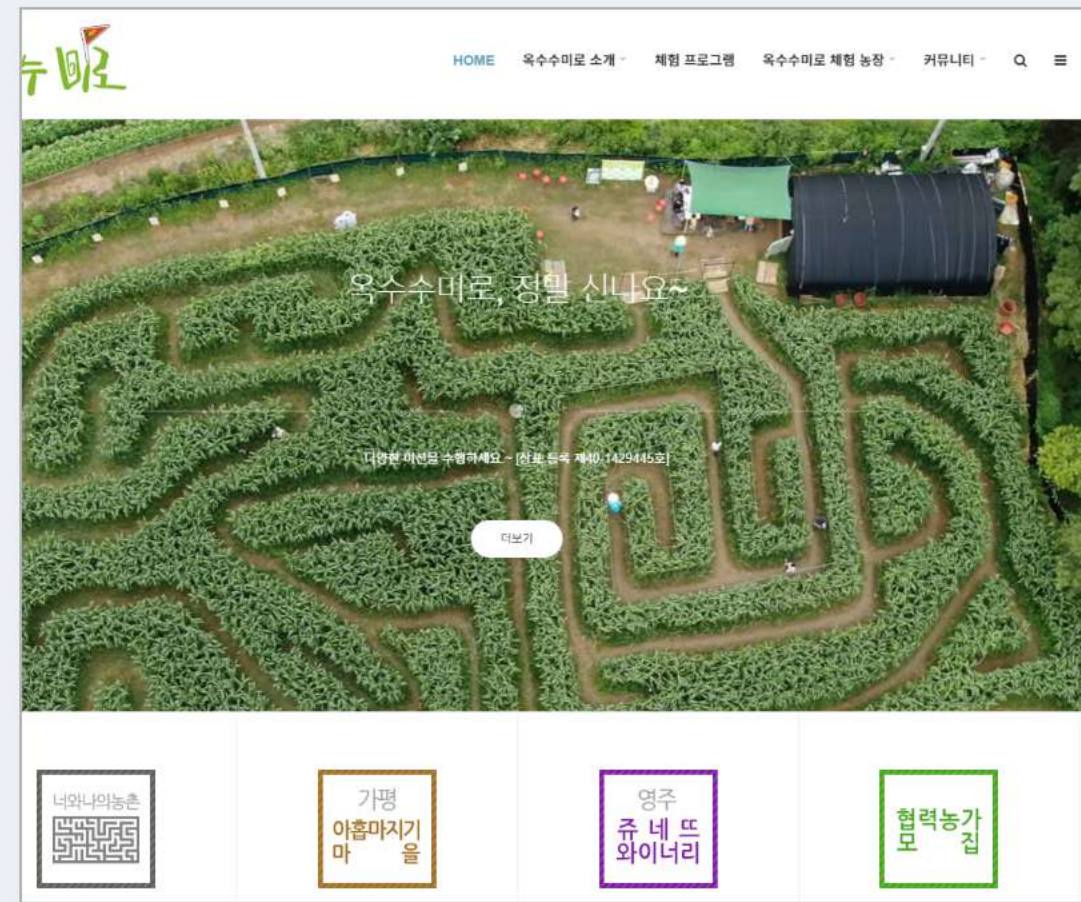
수미로

HOME 옥수수미로 소개 체험 프로그램 옥수수미로 체험 농장 커뮤니티

옥수수미로, 정말 신나요~

다양한 미션을 수행하세요 ~ [상표 등록 제40-1429445호]

더보기

너와나의농촌

가평 아홉마지기 마을

영주 쥬네뜨 와이너리

협력농가 모집